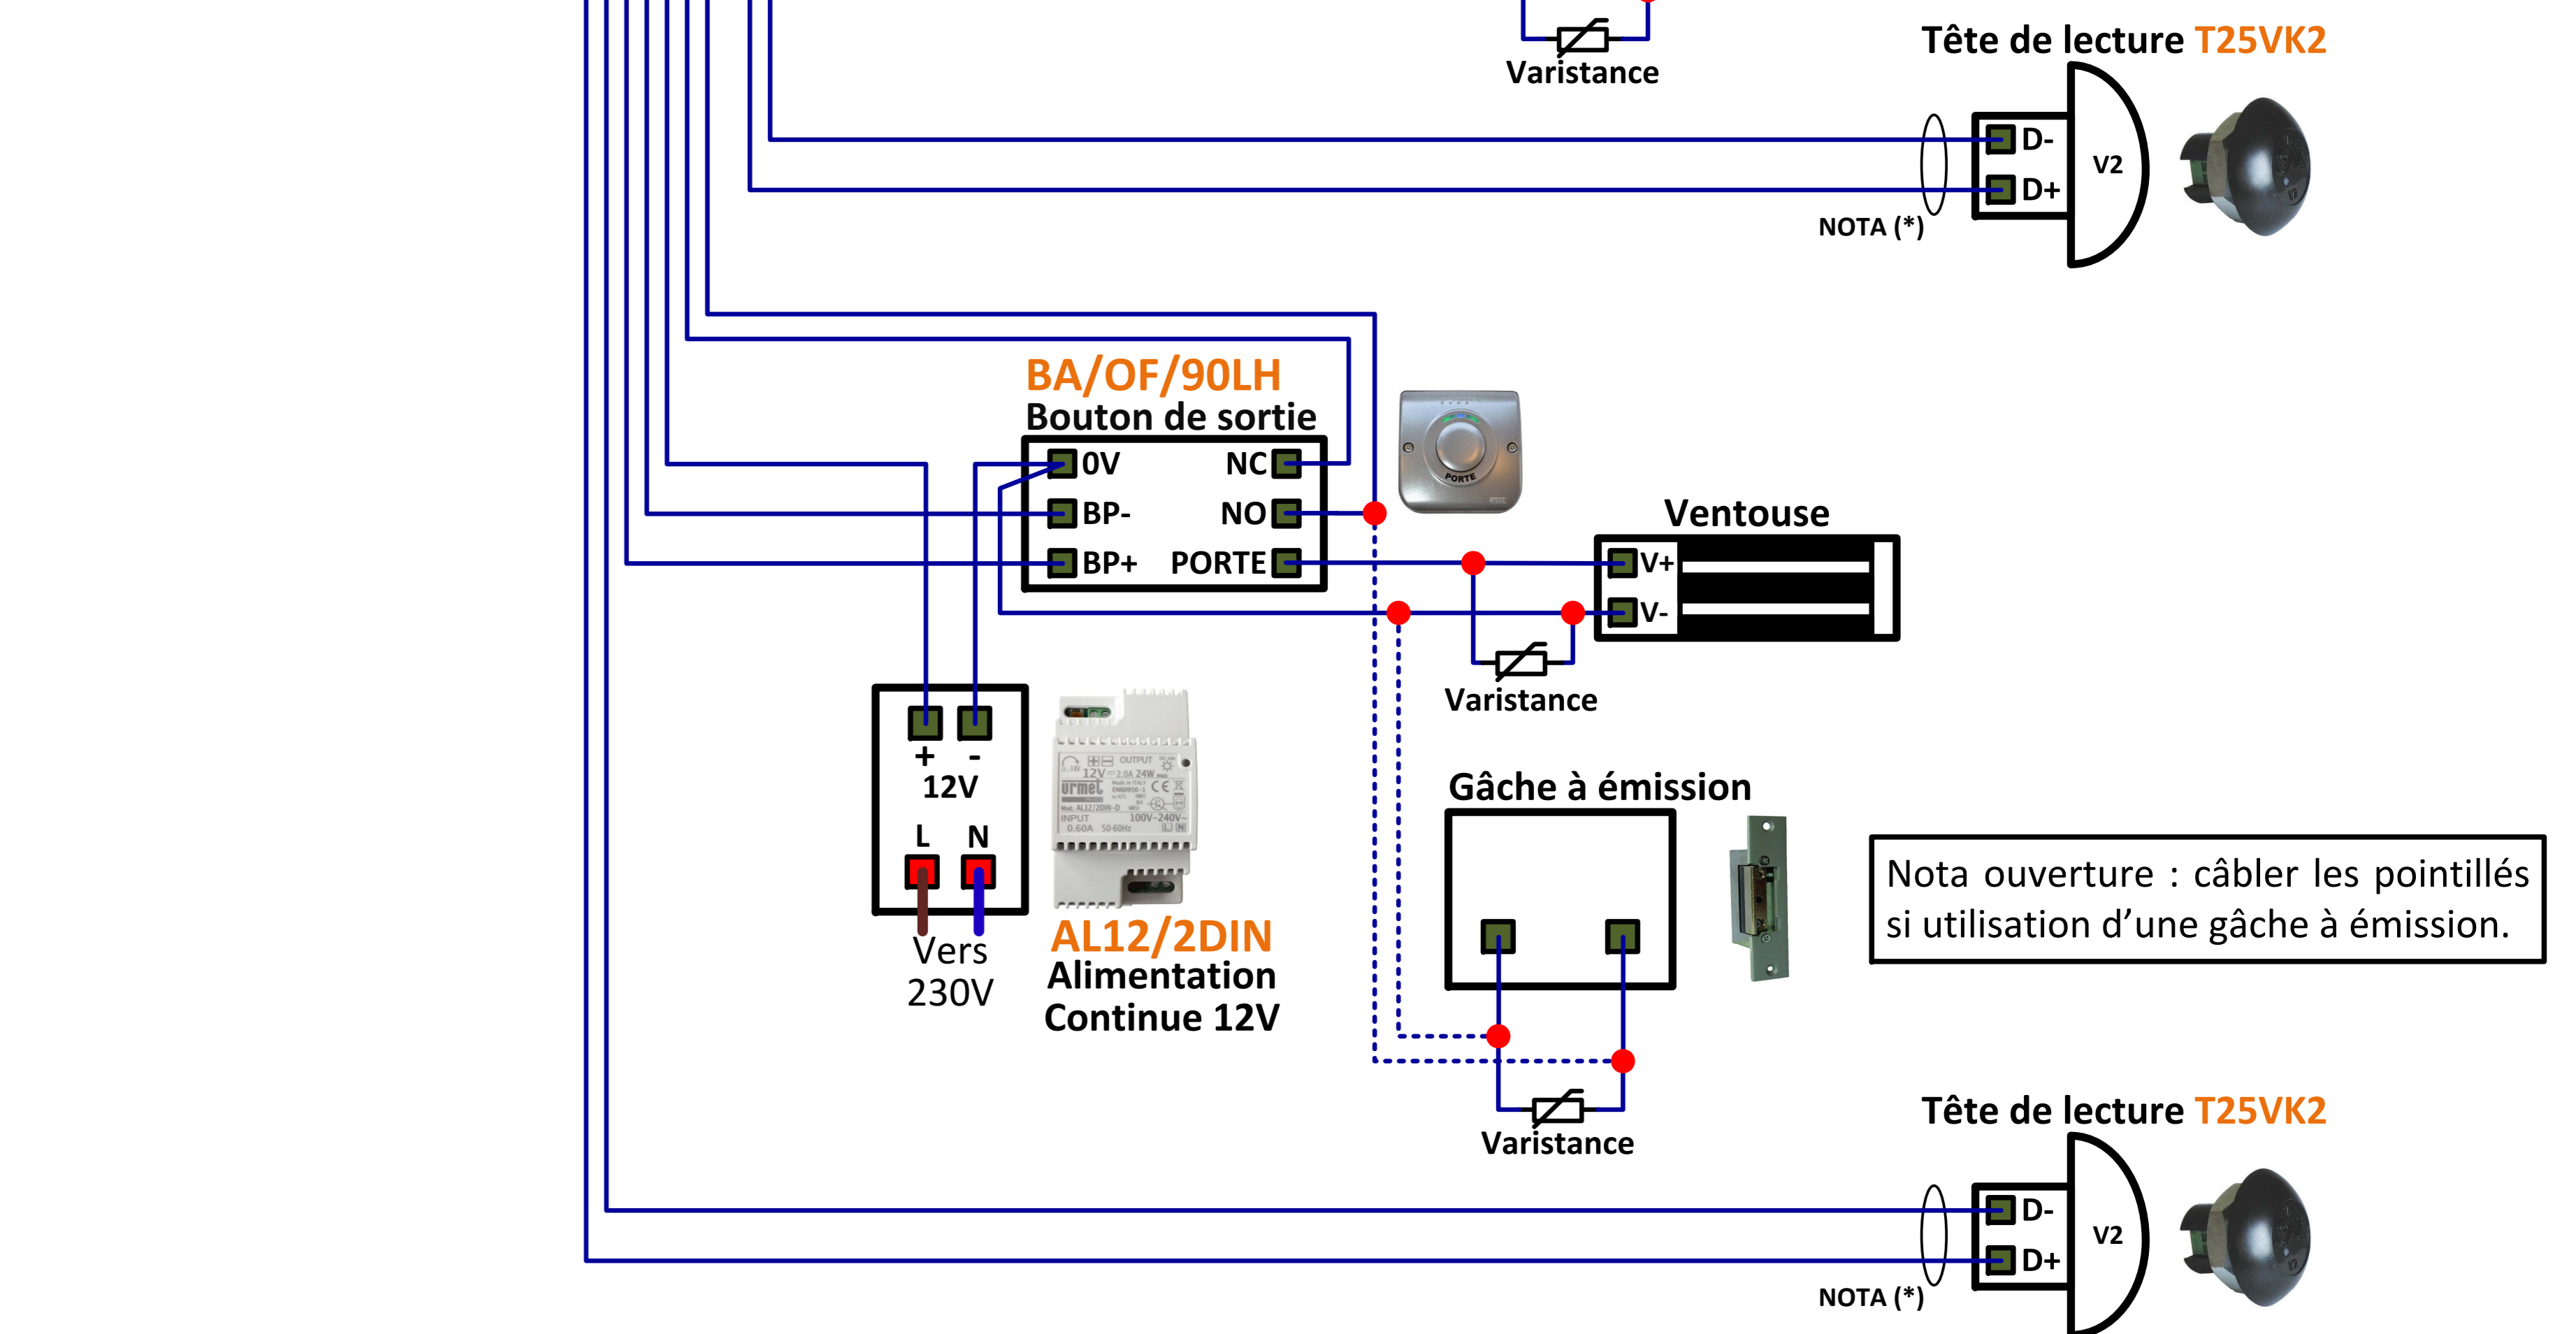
Varistance

Tête de lecture T25VK2

D-
D+
V2
NOTA (*)

BA/OF/90LH
Bouton de sortie
0V
NC
BP-
NO
BP+
PORTE

PORTE

Ventouse
V+
V-

Varistance

+
-
12V
L
N
Vers 230V

OUTPUT 12V 2.0A 24W
urmet
INPUT 100V-240V~ 0.60A 50-60Hz

AL12/2DIN
Alimentation Continue 12V

Gâche à émission

Nota ouverture : câbler les pointillés si utilisation d'une gâche à émission.

Varistance

Tête de lecture T25VK2

D-
D+
V2
NOTA (*)